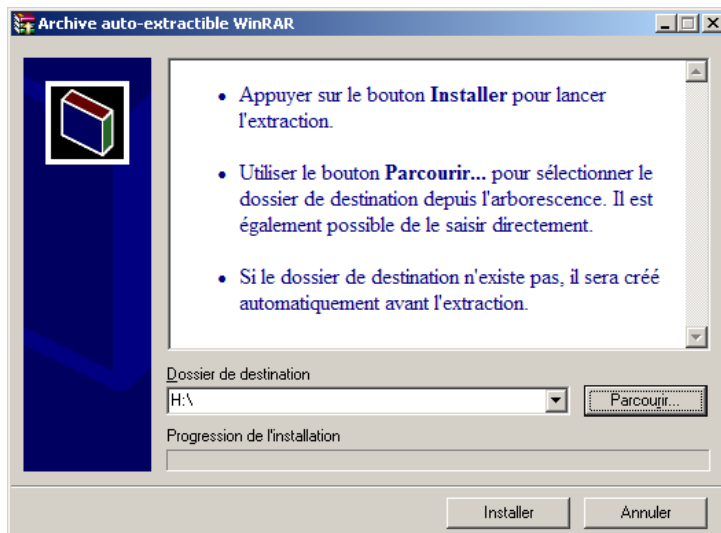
Archive auto-extractible WinRAR

• Appuyer sur le bouton **Installer** pour lancer l'extraction.

• Utiliser le bouton **Parcourir...** pour sélectionner le dossier de destination depuis l'arborescence. Il est également possible de le saisir directement.

• Si le dossier de destination n'existe pas, il sera créé automatiquement avant l'extraction.

Dossier de destination

H:\

Parcourir...

Progression de l'installation

Installer

Annuler